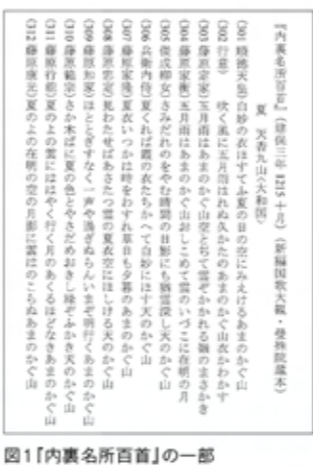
『内裏名所百首』（建保三年 1215 十月）　〈新編国歌大観・書陵部蔵本〉

夏　天香久山（大和国）

(01) 順徳天皇　白妙の衣ほすてふ夏の日の空にみえけるあまのかぐ山

(02) 行意　吹く風に五月雨はれぬ久かたのあまのかぐ山わかみどり

(03) 藤原定家　五月雨はあまのかぐ山空とぢて雲ぞかかれる峰のまさかき

(04) 藤原家隆　五月雨はあまのかぐ山をこめて雲のいづこに有明の月

(05) 俊成卿女　さみだれのそらも時雨の日影にも猶霞浪し天のかぐ山

(06) 兵衛内侍　夏くれば霞の衣たちかへて妙にほす天のかぐ山

(07) 藤原家衡　夏衣いつか日ほすをわれて草の葉も夕暮のあまのかぐ山

(08) 藤原忠定　見わたせばまさきつ雲の夏衣ほすはしる天のかぐ山

(09) 藤原知家　ほととぎすなく一声や過ぎゆくいまぞ明けぬる天のかぐ山

(10) 藤原範宗　さかきばに夏の色とやさだめおきし緑ぞふかき天のかぐ山

(11) 藤原康光　夏のよの雲にはれゆく月のあくるはぞ行くあまのかぐ山

(12) 藤原康光　夏のよの在明の空の月影にこるぬあまのかぐ山

図1「内裏名所百首」の一部